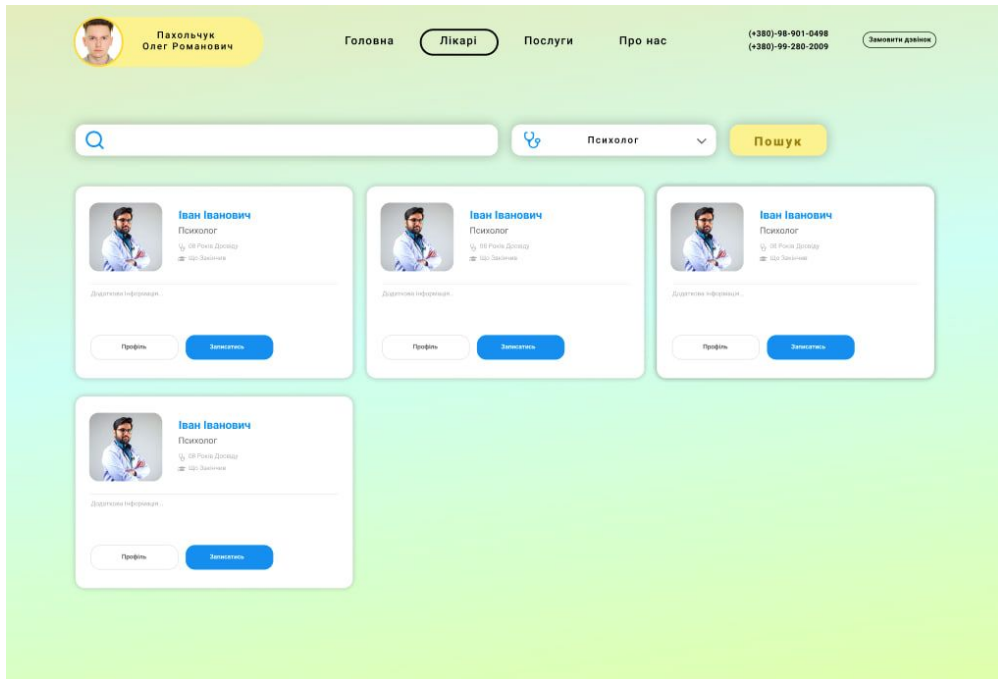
Пахольчук
Олег Романович

Головна
Лікарі
Послуги
Про нас

(+380)-98-901-0498
(+380)-99-280-2009

Замовити дзвінок

Психолог

Пошук

Іван Іванович
Психолог
08 Років Досвіду
Що Закінчив
Додаткова інформація...
Профіль
Записатись

Іван Іванович
Психолог
08 Років Досвіду
Що Закінчив
Додаткова інформація...
Профіль
Записатись

Іван Іванович
Психолог
08 Років Досвіду
Що Закінчив
Додаткова інформація...
Профіль
Записатись

Іван Іванович
Психолог
08 Років Досвіду
Що Закінчив
Додаткова інформація...
Профіль
Записатись